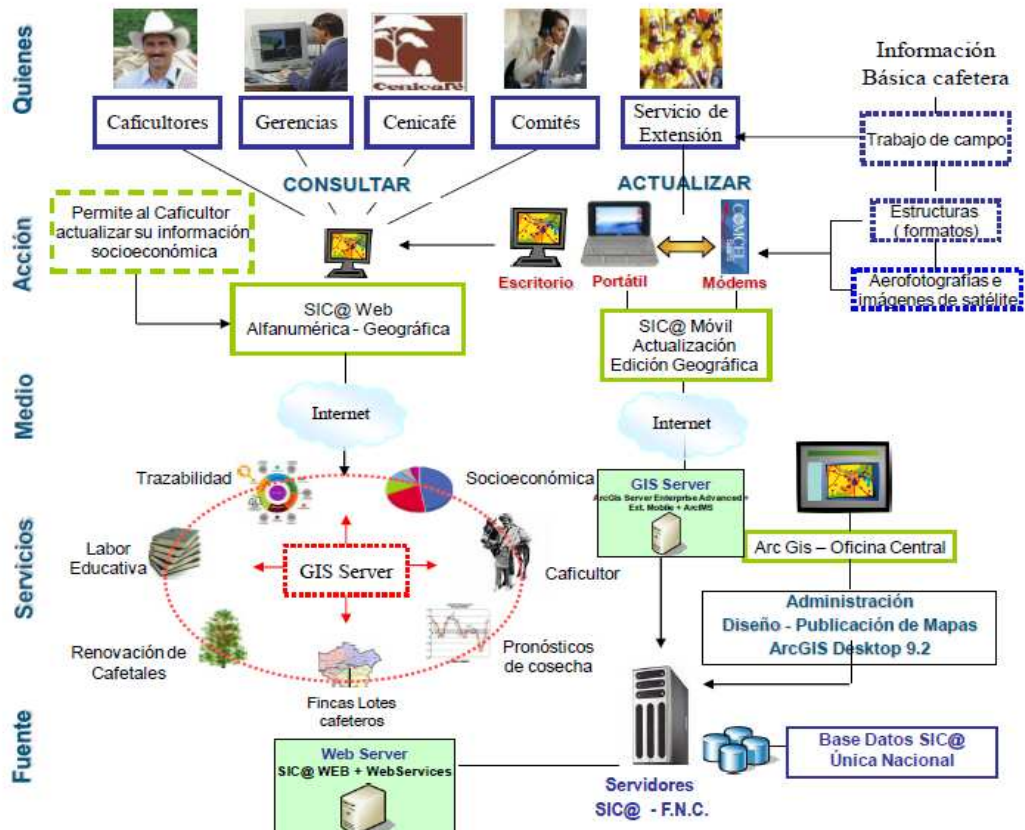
Quienes

Caficultores

Gerencias

Cenicafé

Comités

Servicio de Extensión

Información Básica cafetera

Trabajo de campo

Acción

CONSULTAR

ACTUALIZAR

Permite al Caficultor actualizar su información socioeconómica

Estructuras ( formatos)

Aerofotografías e imágenes de satélite

Escritorio

Portátil

Módems

SIC@ Web Alfanumérica - Geográfica

SIC@ Móvil Actualización Edición Geográfica

Medio

Internet

Internet

Servicios

Trazabilidad

Socioeconómica

GIS Server
ArcGis Server Enterprise Advanced + Ext. Mobile + ArcIMS

Labor Educativa

GIS Server

Caficultor

Arc Gis – Oficina Central

Administración
Diseño - Publicación de Mapas
ArcGIS Desktop 9.2

Renovación de Cafetales

Pronósticos de cosecha

Fincas Lotes cafeteros

Fuente

Web Server
SIC@ WEB + WebServices

Servidores
SIC@ - F.N.C.

Base Datos SIC@
Única Nacional